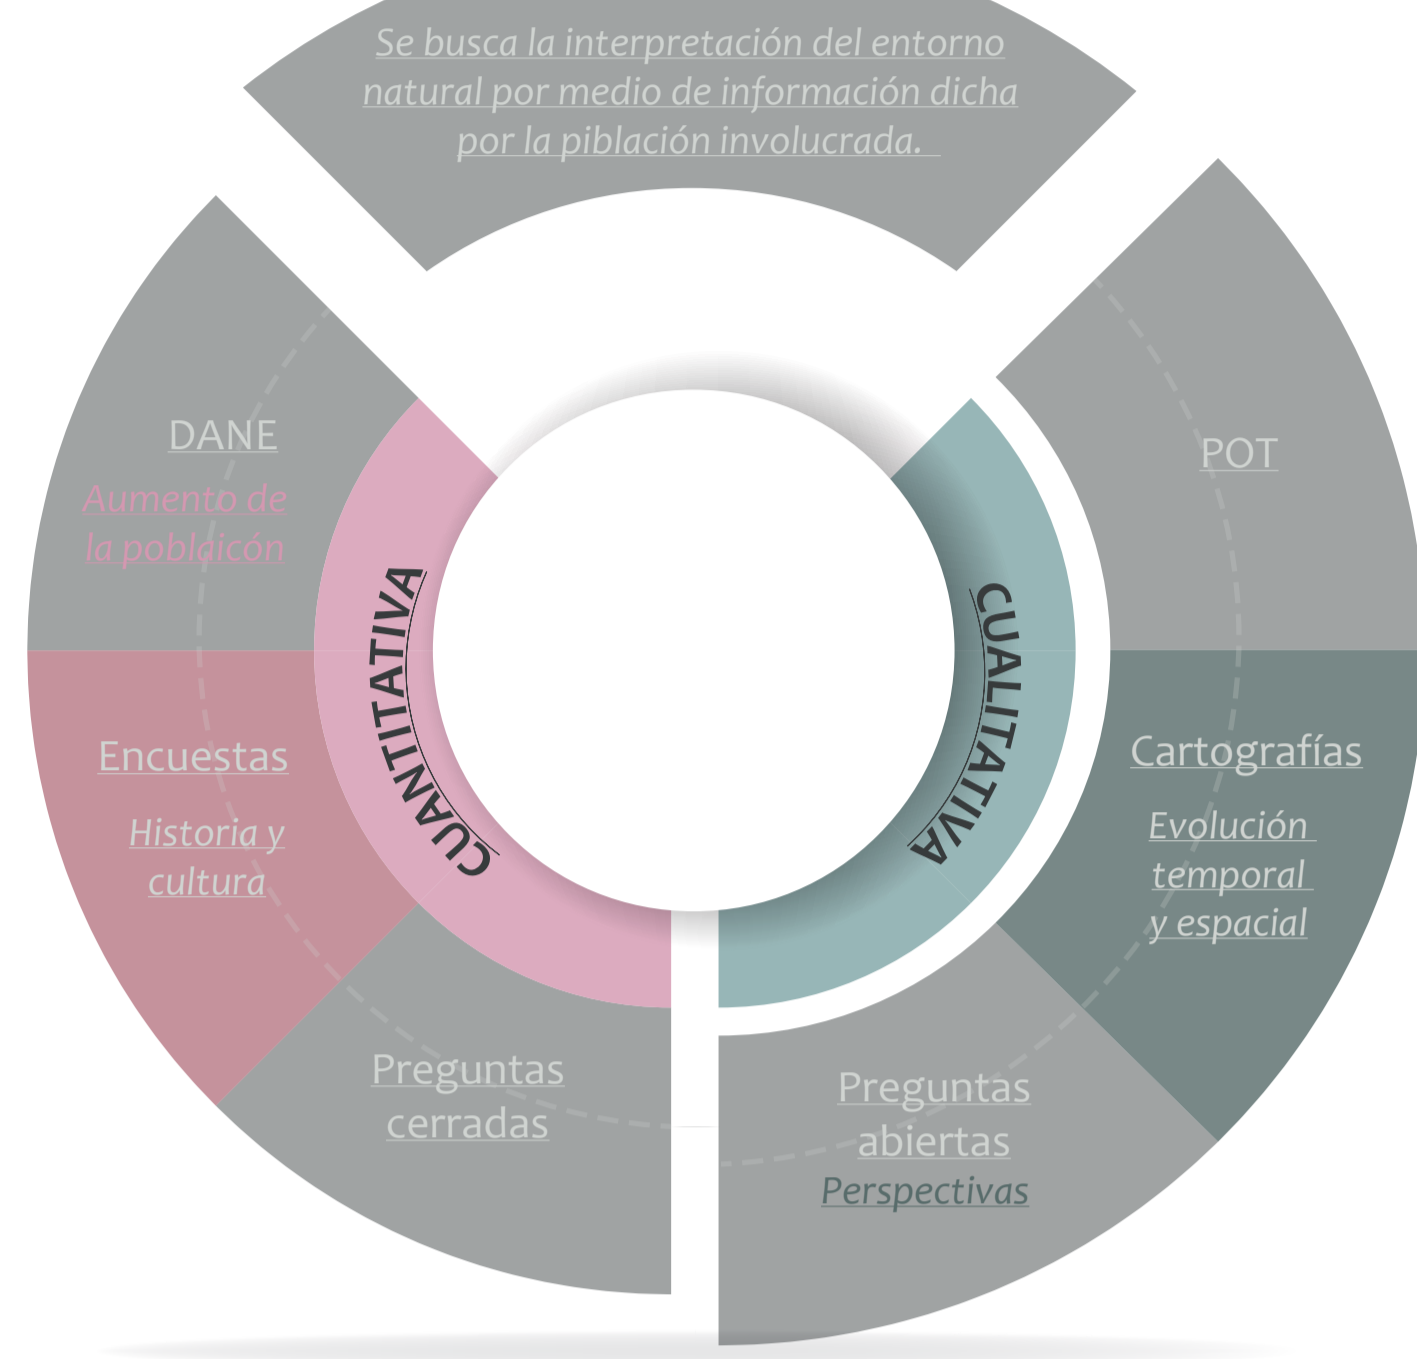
Se busca la interpretación del entorno natural por medio de información dicha por la piblación involucrada.

DANE

Aumento de la poblaicón

Encuestas

Historia y cultura

Preguntas cerradas

CUANTITATIVA

CUALITATIVA

POT

Cartografías

Evolución temporal y espacial

Preguntas abiertas

Perspectivas